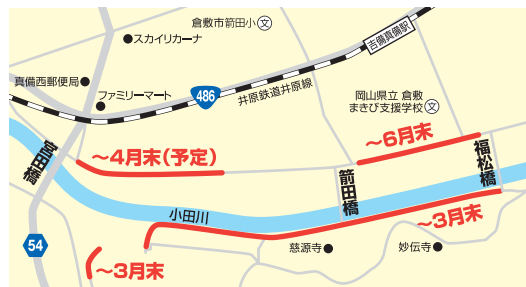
倉敷市箭田小 文
スカイリーカーナ
吉備真備駅
真備西郵便局
ファミリーマート
486
井原鉄道井原線
岡山県立 倉敷まきび支援学校 文
宮田橋
~4月末(予定)
~6月末
箭田橋
福松橋
小田川
~3月末
54
慈源寺
妙伝寺
~3月末